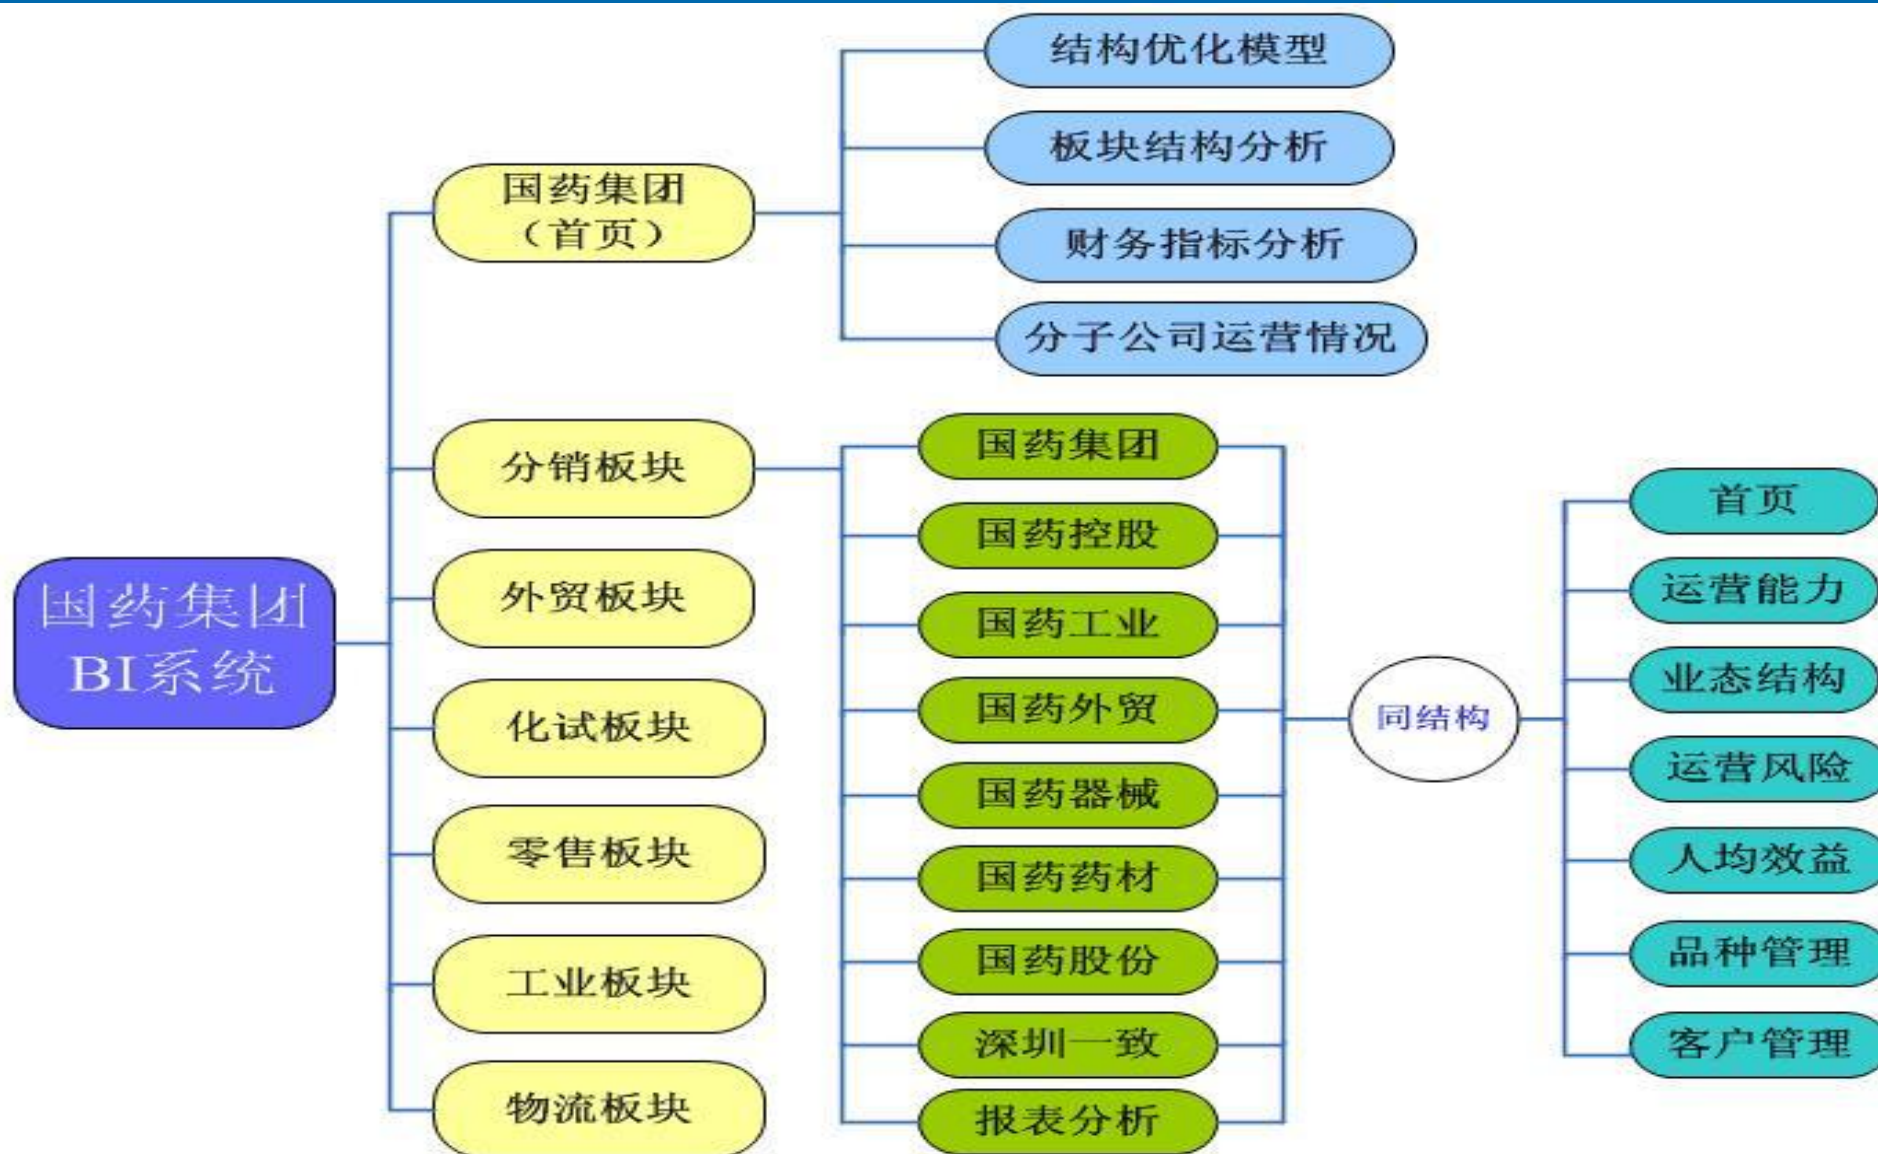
国药集团 BI系统

国药集团（首页）

结构优化模型

板块结构分析

财务指标分析

分子公司运营情况

分销板块

外贸板块

化试板块

零售板块

工业板块

物流板块

国药集团

国药控股

国药工业

国药外贸

国药器械

国药药材

国药股份

深圳一致

报表分析

同结构

首页

运营能力

业态结构

运营风险

人均效益

品种管理

客户管理